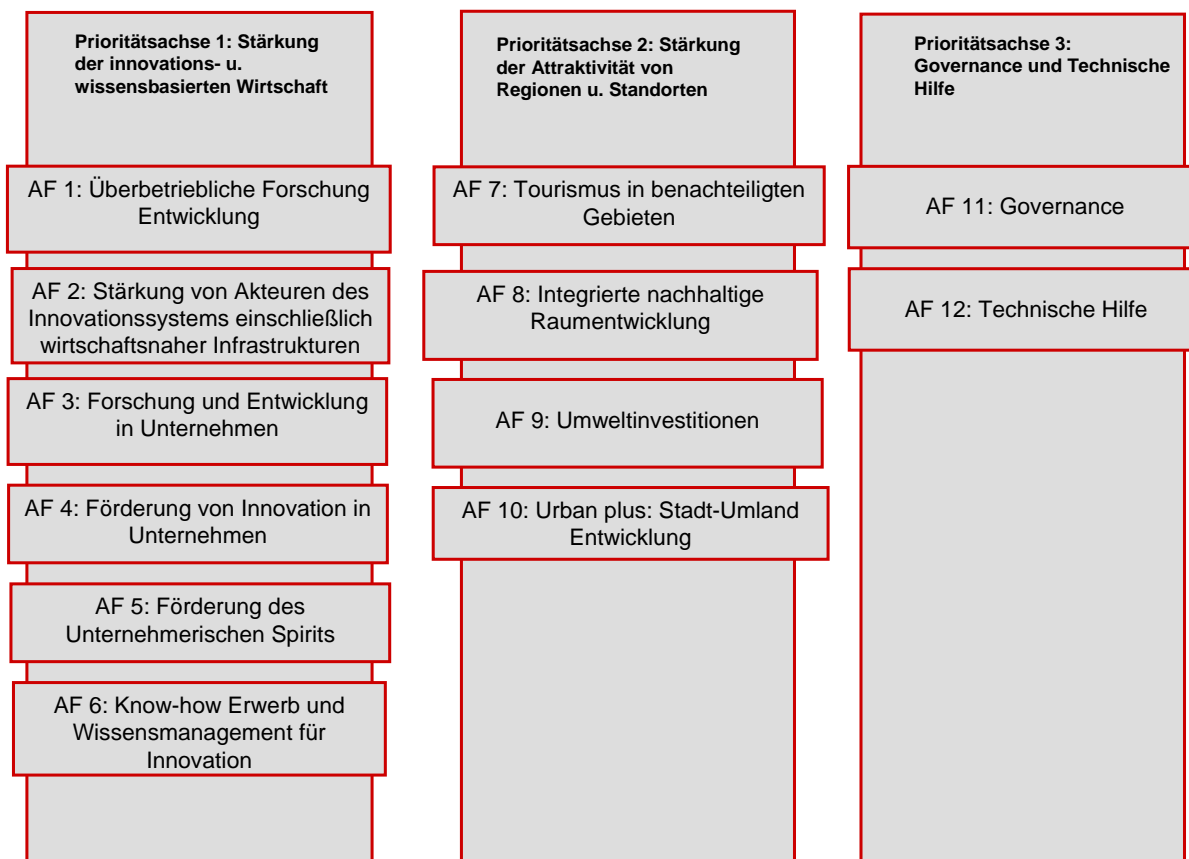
Prioritätsachse 1: Stärkung der innovations- u. wissensbasierten Wirtschaft

AF 1: Überbetriebliche Forschung Entwicklung

AF 2: Stärkung von Akteuren des Innovationssystems einschließlich wirtschaftsnaher Infrastrukturen

AF 3: Forschung und Entwicklung in Unternehmen

AF 4: Förderung von Innovation in Unternehmen

AF 5: Förderung des Unternehmerischen Spirits

AF 6: Know-how Erwerb und Wissensmanagement für Innovation

Prioritätsachse 2: Stärkung der Attraktivität von Regionen u. Standorten

AF 7: Tourismus in benachteiligten Gebieten

AF 8: Integrierte nachhaltige Raumentwicklung

AF 9: Umweltinvestitionen

AF 10: Urban plus: Stadt-Umland Entwicklung

Prioritätsachse 3: Governance und Technische Hilfe

AF 11: Governance

AF 12: Technische Hilfe